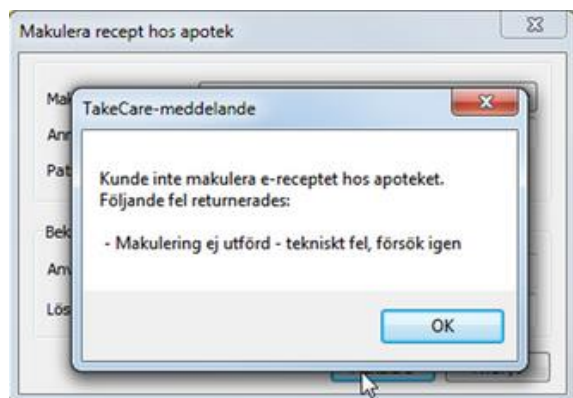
Makulera recept hos apotek

Ma

Anr

Pat

Bek

Anv

Lös

TakeCare-meddelande

Kunde inte makulera e-receptet hos apoteket. Följande fel returnerades:

- Makulering ej utförd - tekniskt fel, försök igen

OK